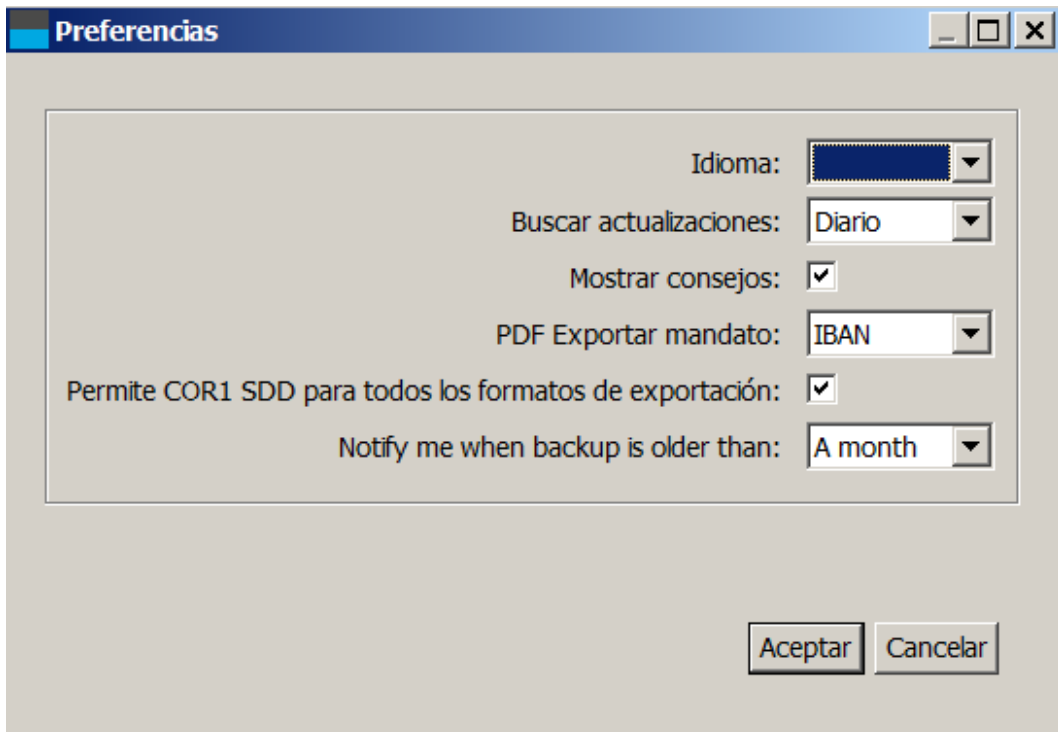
Preferencias

Idioma:

Buscar actualizaciones: Diario

Mostrar consejos: ☑

PDF Exportar mandato: IBAN

Permite COR1 SDD para todos los formatos de exportación: ☑

Notify me when backup is older than: A month

Aceptar Cancelar